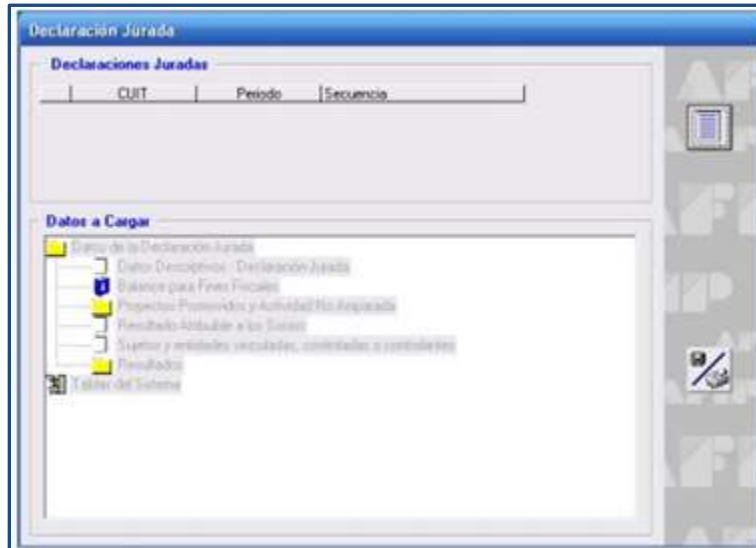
Declaración Jurada

Declaraciones Juradas

| | CUIT | Periodo | Secuencia |
|---|---|---|---|

Datos a Cargar

Datos de la Declaración Jurada
Datos Descriptivos - Declaración Jurada
Balance para Fines Fiscales
Proyectos Promovidos y Actividad No Amparada
Resultado Atribuible a los Socios
Sujetos y entidades vinculadas, controladas o controlantes
Resultados
Tablas del Sistema